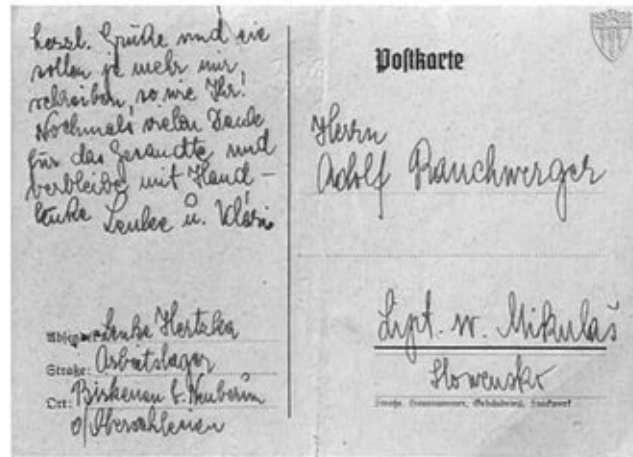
herzl. Grüße und ihr sollen je mehr mir schreiben, so wie Ihr! Nochmals vielen Dank für das Gesandte und verbleibe mit Handküsse Leulee u. Kläri

Absender: Leulee Hertzka
Straße: Arbeitslager
Ort: Birkenau b. Neuberun
O/Oberschlesien

Postkarte

Herrn
Adolf Rauchwerger

Lipt. sv. Mikulaš

Slowensko

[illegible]